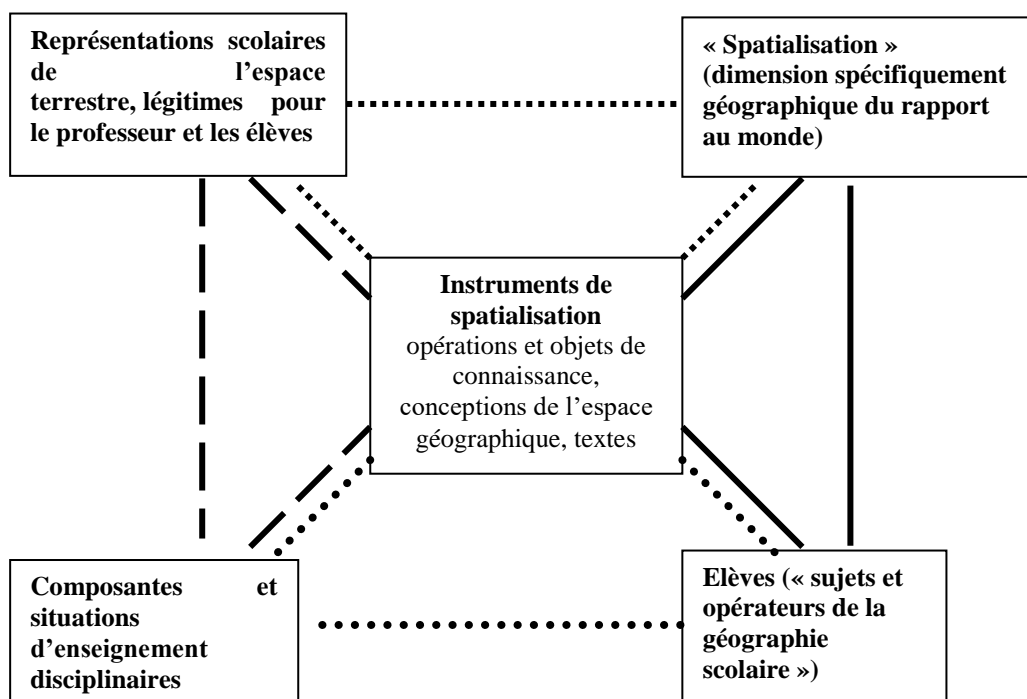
Représentations scolaires de l'espace terrestre, légitimes pour le professeur et les élèves

« Spatialisation » (dimension spécifiquement géographique du rapport au monde)

Instruments de spatialisation
opérations et objets de connaissance, conceptions de l'espace géographique, textes

Composantes et situations d'enseignement disciplinaires

Elèves (« sujets et opérateurs de la géographie scolaire »)